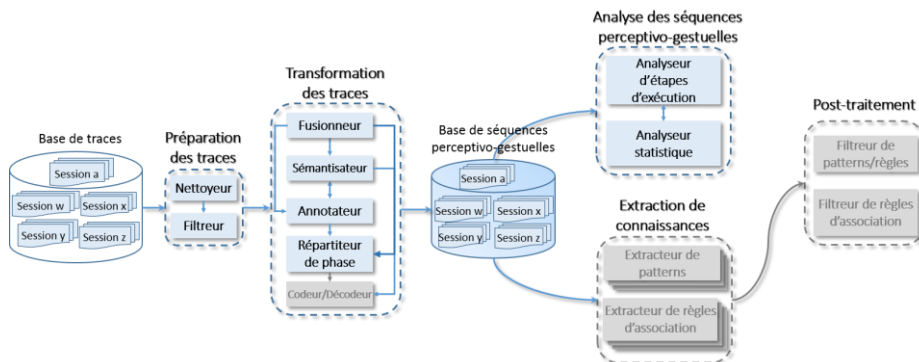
Base de traces

Session a
Session w
Session x
Session y
Session z

Préparation des traces

Nettoyeur
Filtreur

Transformation des traces

Fusionneur
Sémantisateur
Annotateur
Répartiteur de phase
Codeur/Décodeur

Base de séquences perceptivo-gestuelles

Session a
Session w
Session x
Session y
Session z

Analyse des séquences perceptivo-gestuelles

Analyseur d'étapes d'exécution
Analyseur statistique

Extraction de connaissances

Extracteur de patterns
Extracteur de règles d'association

Post-traitement

Filtreur de patterns/règles
Filtreur de règles d'association